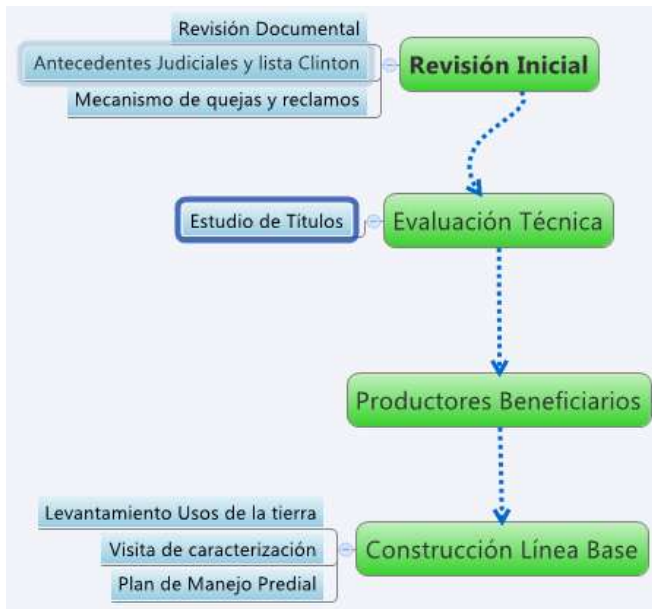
Revisión Documental
Antecedentes Judiciales y lista Clinton
Mecanismo de quejas y reclamos
Revisión Inicial

Estudio de Titulos
Evaluación Técnica

Productores Beneficiarios

Levantamiento Usos de la tierra
Visita de caracterización
Plan de Manejo Predial
Construcción Línea Base